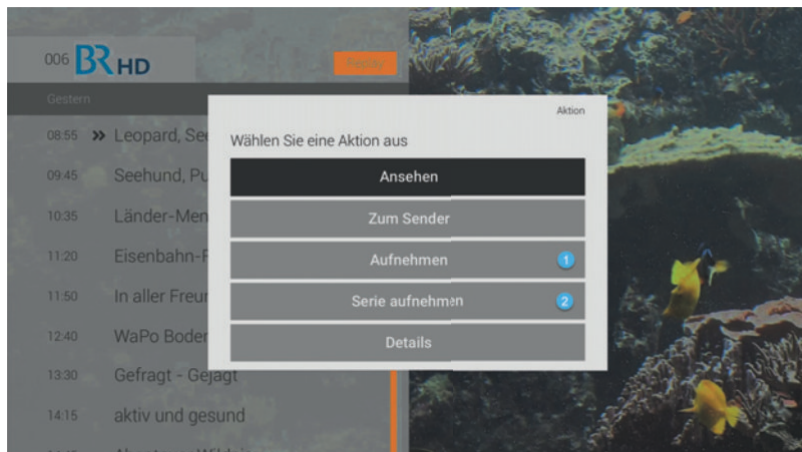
006 BR HD

Replay

Gestern

08:55 » Leopard, Se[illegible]

09:45 Seehund, Pu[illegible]

10:35 Länder-Men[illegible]

11:20 Eisenbahn-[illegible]

11:50 In aller Freu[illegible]

12:40 WaPo Boder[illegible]

13:30 Gefragt - Gejagt

14:15 aktiv und gesund

Aktion

Wählen Sie eine Aktion aus

Ansehen

Zum Sender

Aufnehmen 1

Serie aufnehmen 2

Details